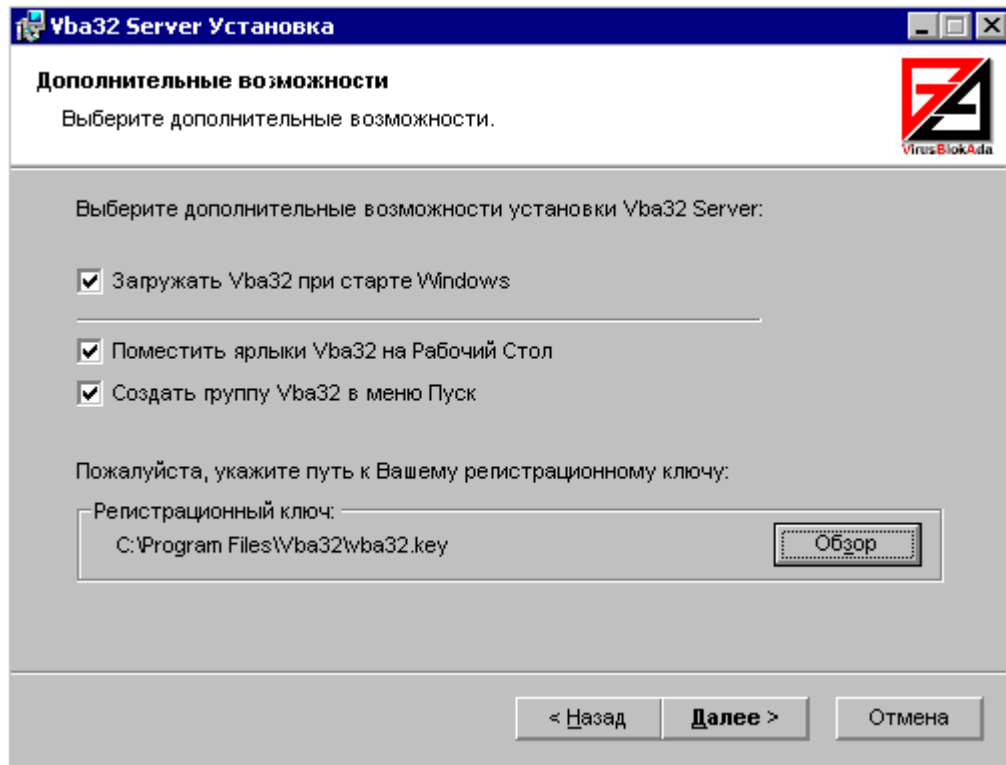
Vba32 Server Установка

Дополнительные возможности

Выберите дополнительные возможности.

VirusBlokAda

Выберите дополнительные возможности установки Vba32 Server:

☑ Загружать Vba32 при старте Windows

☑ Поместить ярлыки Vba32 на Рабочий Стол

☑ Создать группу Vba32 в меню Пуск

Пожалуйста, укажите путь к Вашему регистрационному ключу:

Регистрационный ключ:

C:\Program Files\Vba32\vba32.key

Обзор

< Назад

Далее >

Отмена